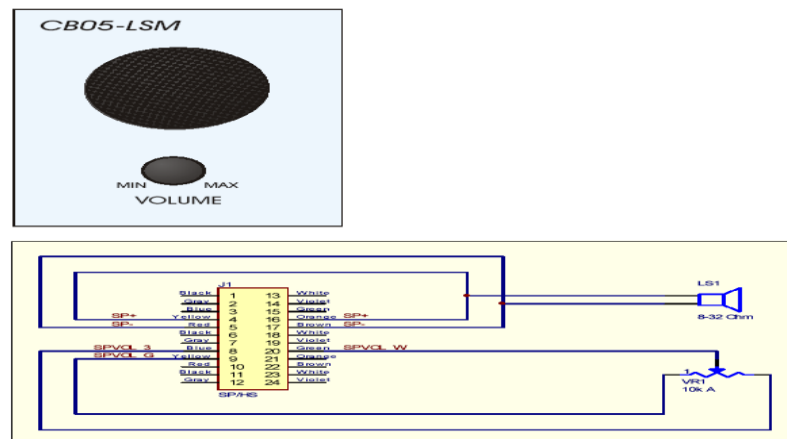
CB05-LSM

MIN MAX
VOLUME

J1

| | | | |
|---|---|---|---|
| Black | 1 | 13 | White |
| Gray | 2 | 14 | Violet |
| Blue | 3 | 15 | Green |
| Yellow | 4 | 16 | Orange |
| Red | 5 | 17 | Brown |
| Black | 6 | 18 | White |
| Gray | 7 | 19 | Violet |
| Blue | 8 | 20 | Green |
| Yellow | 9 | 21 | Orange |
| Red | 10 | 22 | Brown |
| Black | 11 | 23 | White |
| Gray | 12 | 24 | Violet |

SP/HS

SP+
SP-
SP+
SP-
SPVOL 3
SPVOL G
SPVOL W

LS1
8-32 Ohm

1
VR1
10k A